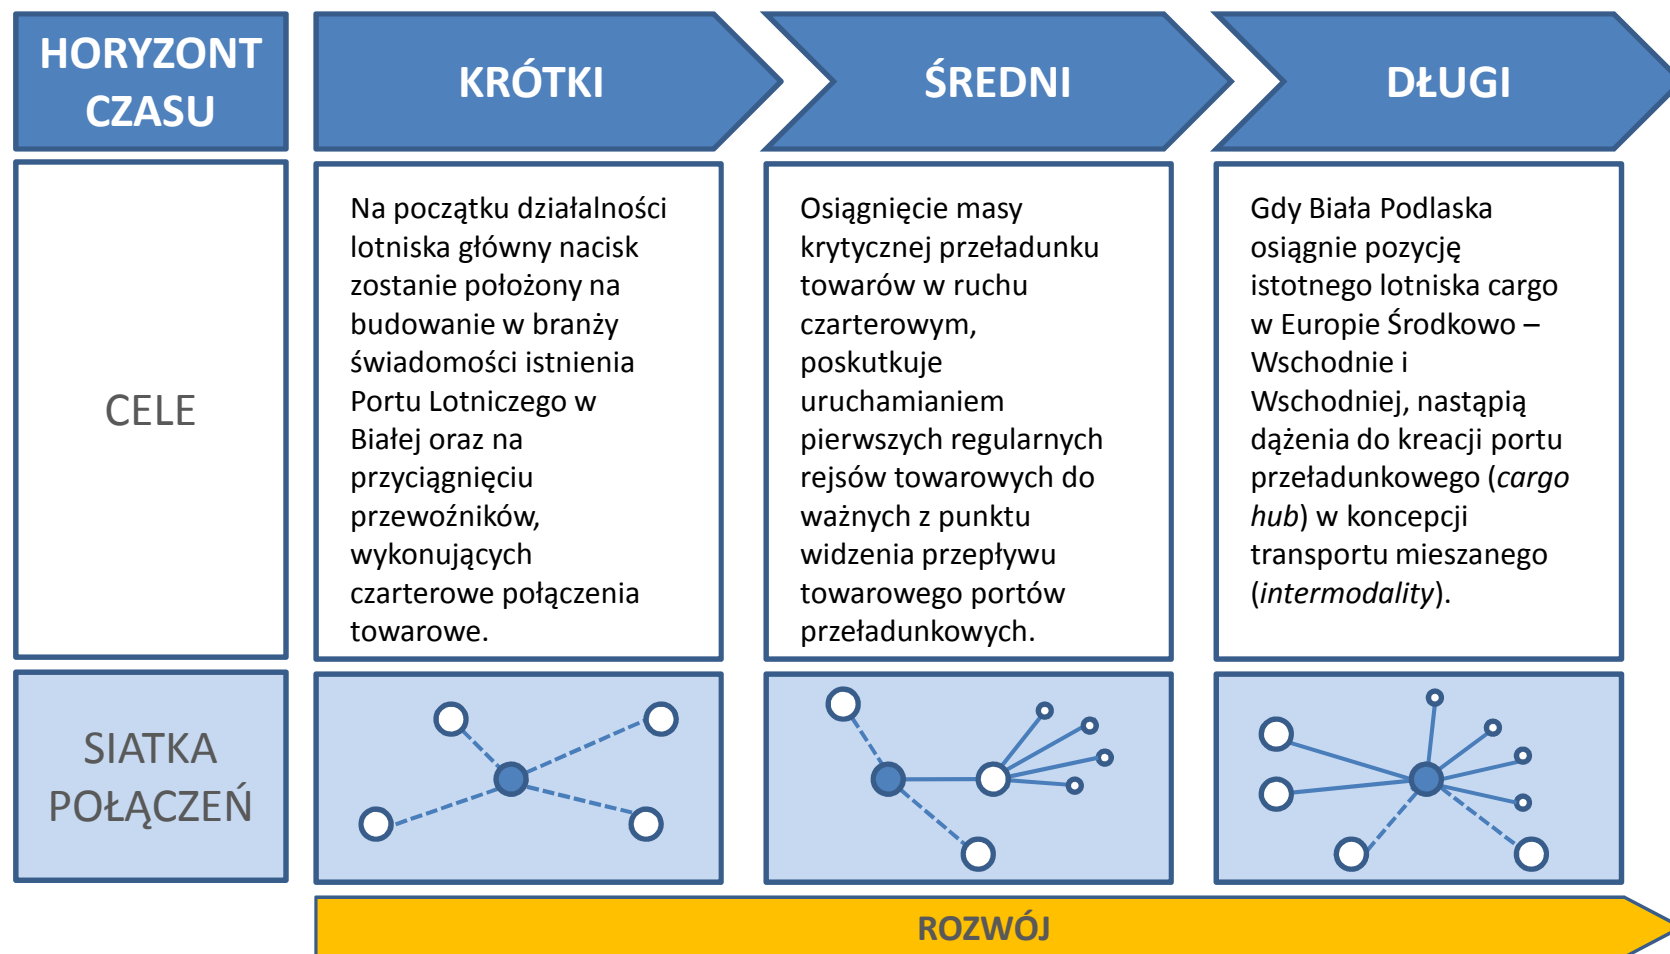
| HORYZONT CZASU | KRÓTKI | ŚREDNI | DŁUGI |
|---|---|---|---|
| CELE | Na początku działalności lotniska główny nacisk zostanie położony na budowanie w branży świadomości istnienia Portu Lotniczego w Białej oraz na przyciągnięciu przewoźników, wykonujących czarterowe połączenia towarowe. | Osiągnięcie masy krytycznej przeładunku towarów w ruchu czarterowym, poskutkuje uruchamianiem pierwszych regularnych rejsów towarowych do ważnych z punktu widzenia przepływu towarowego portów przeładunkowych. | Gdy Biała Podlaska osiągnie pozycję istotnego lotniska cargo w Europie Środkowo – Wschodnie i Wschodniej, nastąpią dążenia do kreacji portu przeładunkowego (*cargo hub*) w koncepcji transportu mieszanego (*intermodality*). |
| SIATKA POŁĄCZEŃ | | | |

ROZWÓJ